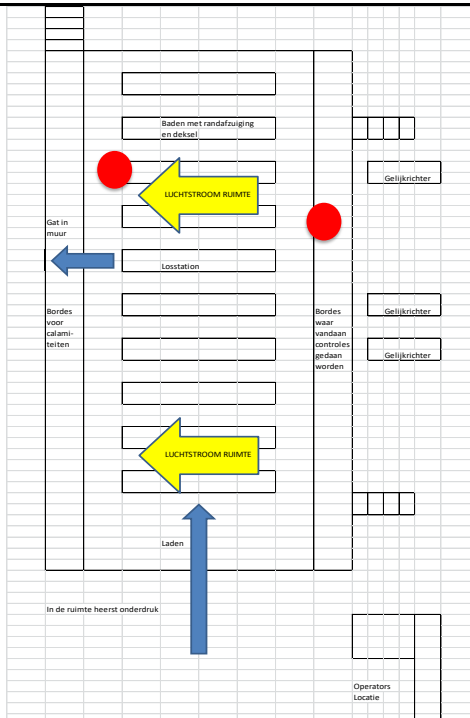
Baden met randafzuiging en deksel

LUCHTSTROOM RUIMTE

Gelijkrichter

Gat in muur

Losstation

Bordes voor calamiteiten

Bordes waar vandaan controles gedaan worden

Gelijkrichter

Gelijkrichter

LUCHTSTROOM RUIMTE

Laden

In de ruimte heerst onderdruk

Operators Locatie